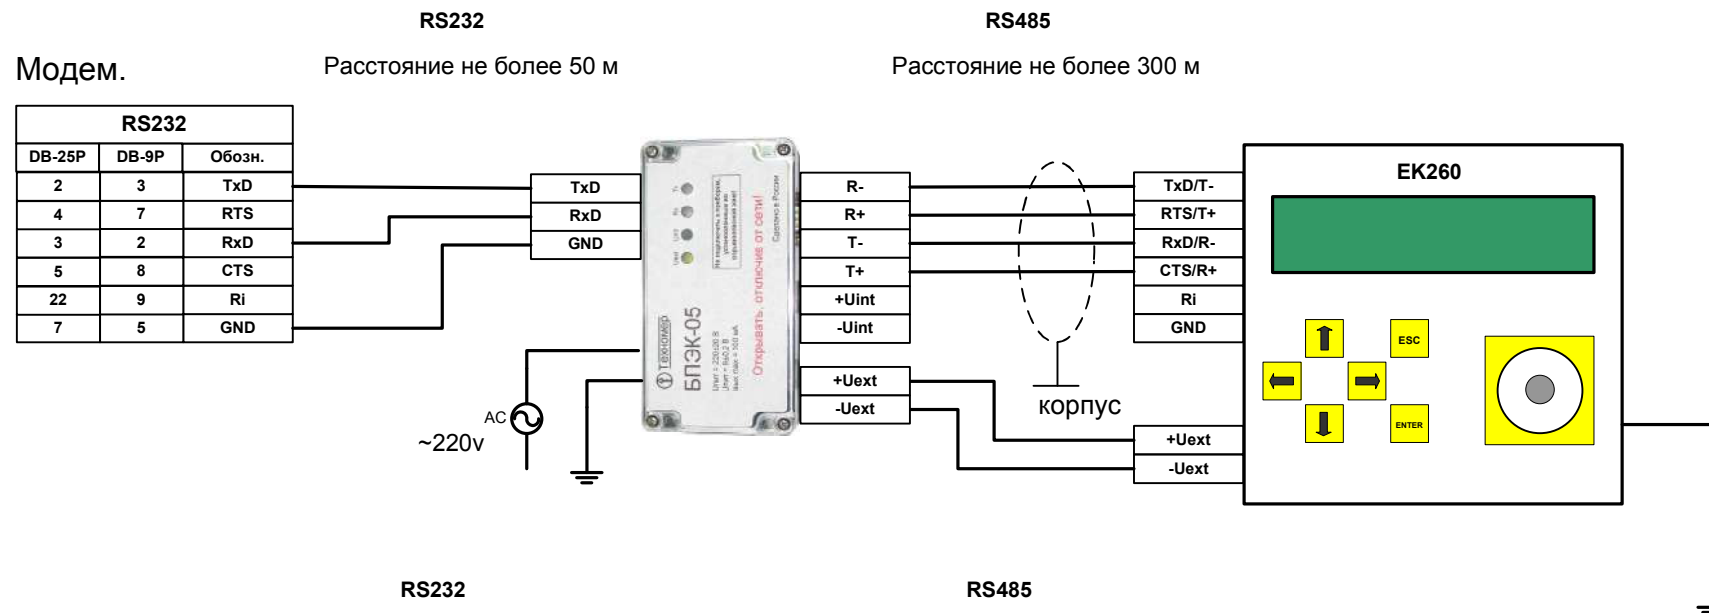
RS232

RS485

Модем.

Расстояние не более 50 м

Расстояние не более 300 м

| RS232 | | |
|---|---|---|
| DB-25P | DB-9P | Обозн. |
| 2 | 3 | TxD |
| 4 | 7 | RTS |
| 3 | 2 | RxD |
| 5 | 8 | CTS |
| 22 | 9 | Ri |
| 7 | 5 | GND |

TxD
RxD
GND

Техномер
БПЭК-05
Открывать, отключив от сети!

R-
R+
T-
T+
+Uint
-Uint

+Uext
-Uext

AC
~220v

корпус

TxD/T-
RTS/T+
RxD/R-
CTS/R+
Ri
GND

+Uext
-Uext

EK260

ESC
ENTER

RS232

RS485